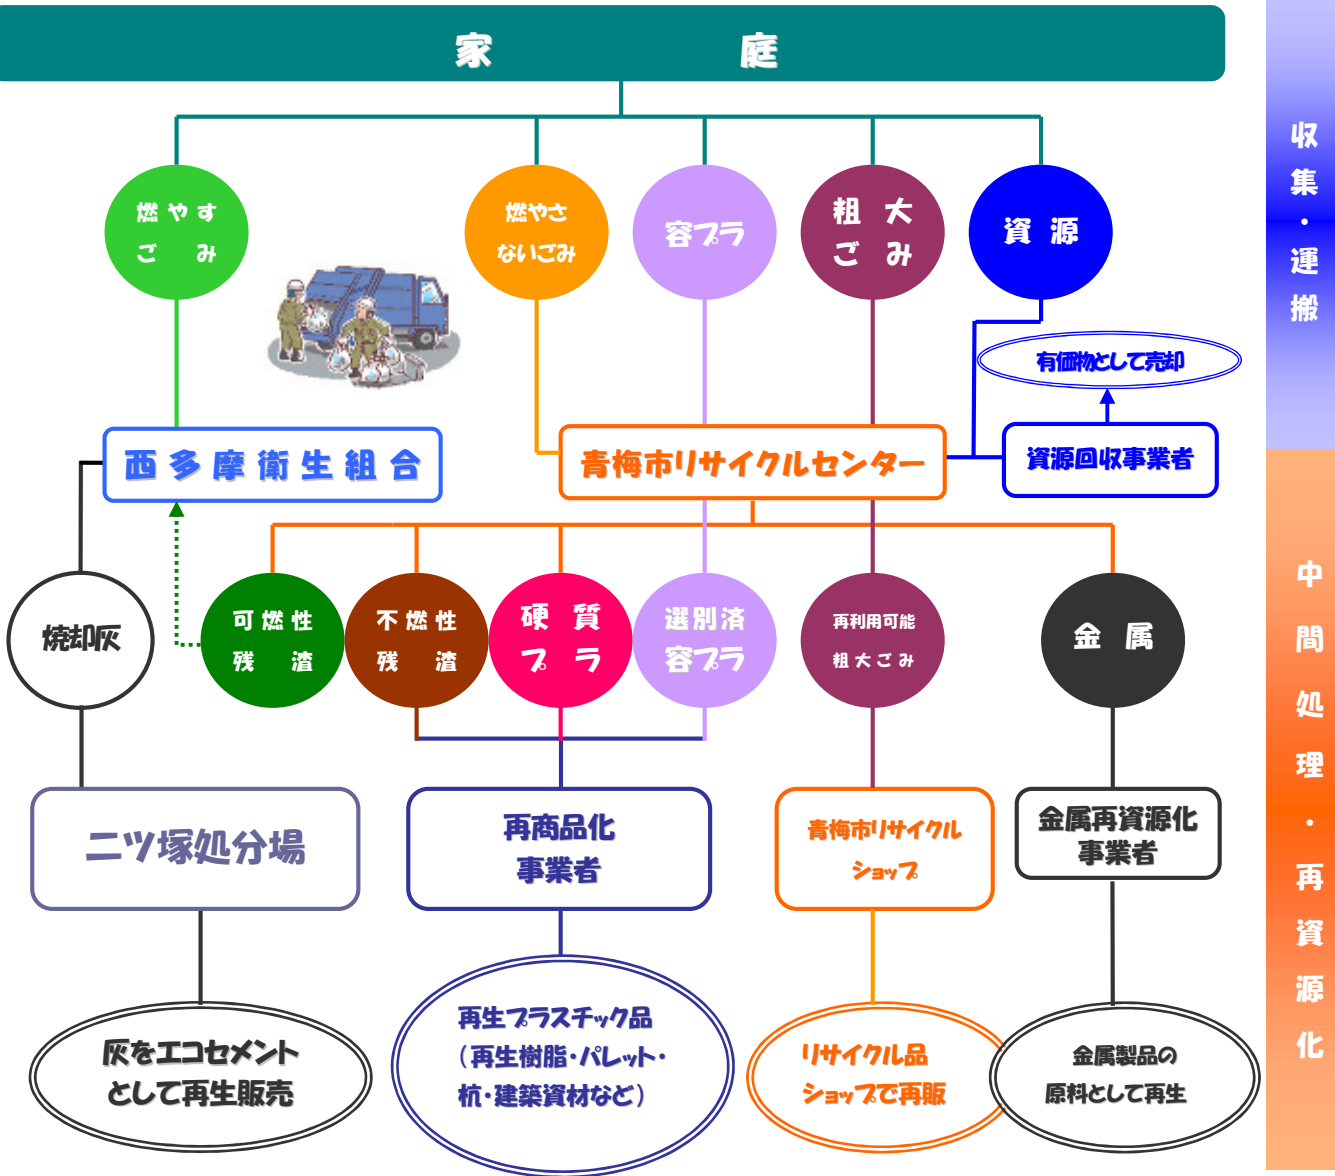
家 庭

燃やすごみ

燃やさないごみ

容プラ

粗大ごみ

資源

有価物として売却

西多摩衛生組合

青梅市リサイクルセンター

資源回収事業者

焼却灰

可燃性残渣

不燃性残渣

硬質プラ

選別済容プラ

再利用可能粗大ごみ

金属

二ツ塚処分場

再商品化事業者

青梅市リサイクルショップ

金属再資源化事業者

灰をエコセメントとして再生販売

再生プラスチック品（再生樹脂・パレット・杭・建築資材など）

リサイクル品ショップで再販

金属製品の原料として再生

収集・運搬

中間処理・再資源化